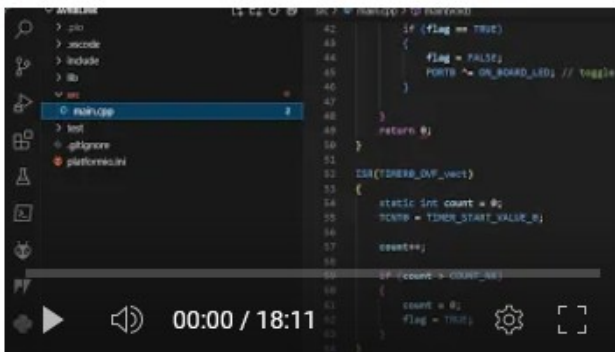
∨ AVRBLINK
> .pio
> .vscode
> include
> lib
∨ src
main.cpp 2
> test
.gitignore
platformio.ini

src > main.cpp > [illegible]

42 if (flag == TRUE)
43 {
44 flag = FALSE;
45 PORTB ^= ON_BOARD_LED; // toggle
46 }
47
48 }
49 return 0;
50 }
51
52 ISR(TIMER0_OVF_vect)
53 {
54 static int count = 0;
55 TCNT0 = TIMER_START_VALUE_0;
56
57 count++;
58
59 if (count > COUNT_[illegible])
60 {
61 count = 0;
62 flag = TRUE;
63 }

00:00 / 18:11